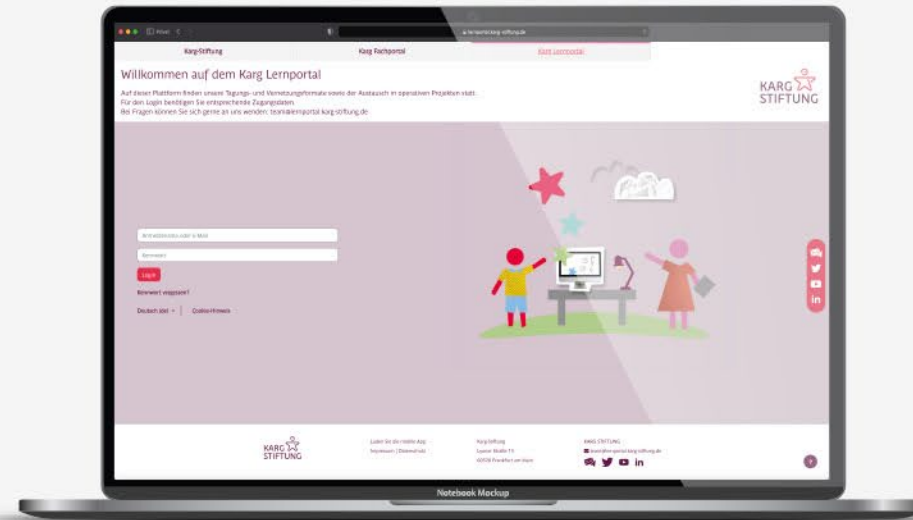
Karg-Stiftung | Karg Fachportal | Karg Lernportal

Willkommen auf dem Karg Lernportal

Auf dieser Plattform finden unsere Tagungs- und Vernetzungsformate sowie der Austausch in operativen Projekten statt.
Für den Login benötigen Sie entsprechende Zugangsdaten.
Bei Fragen können Sie sich gerne an uns wenden: team@lernportal.karg-stiftung.de

KARG STIFTUNG

Anmeldename oder E-Mail

Kennwort

Log in

Kennwort vergessen?

Deutsch (de) | Cookie-Hinweis

KARG STIFTUNG

Laden Sie die mobile App
Impressum | Datenschutz

Karg-Stiftung
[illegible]
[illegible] Frankfurt am Main

KARG STIFTUNG
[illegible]

Notebook Mockup